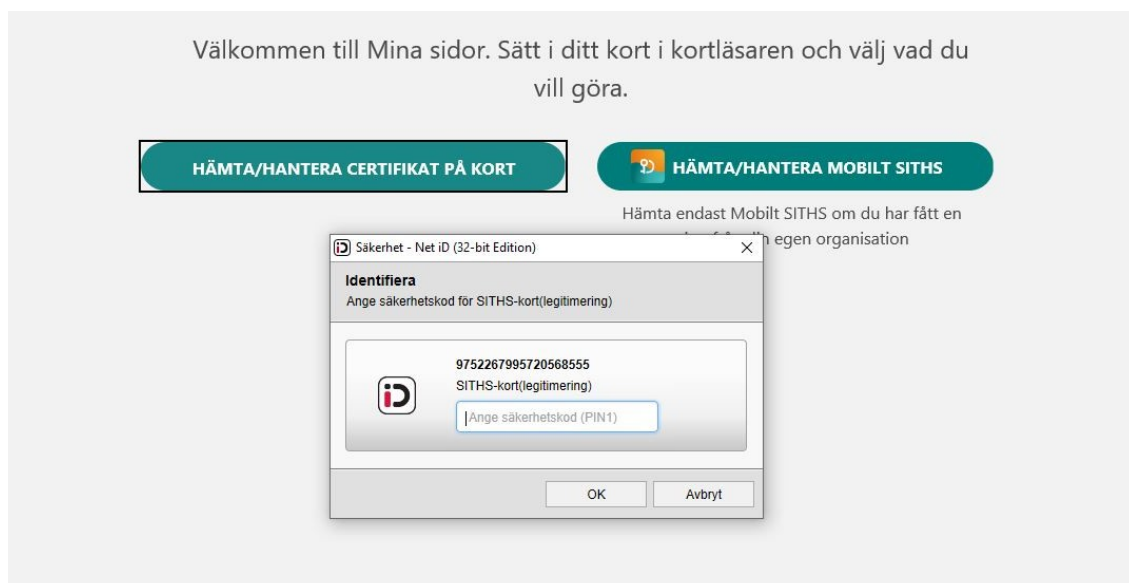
Välkommen till Mina sidor. Sätt i ditt kort i kortläsaren och välj vad du vill göra.

HÄMTA/HANTERA CERTIFIKAT PÅ KORT

HÄMTA/HANTERA MOBILT SITHS

Hämta endast Mobilt SITHS om du har fått en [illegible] egen organisation

Säkerhet - Net iD (32-bit Edition)

Identifiera
Ange säkerhetskod för SITHS-kort(legitimering)

9752267995720568555
SITHS-kort(legitimering)

Ange säkerhetskod (PIN1)

OK

Avbryt